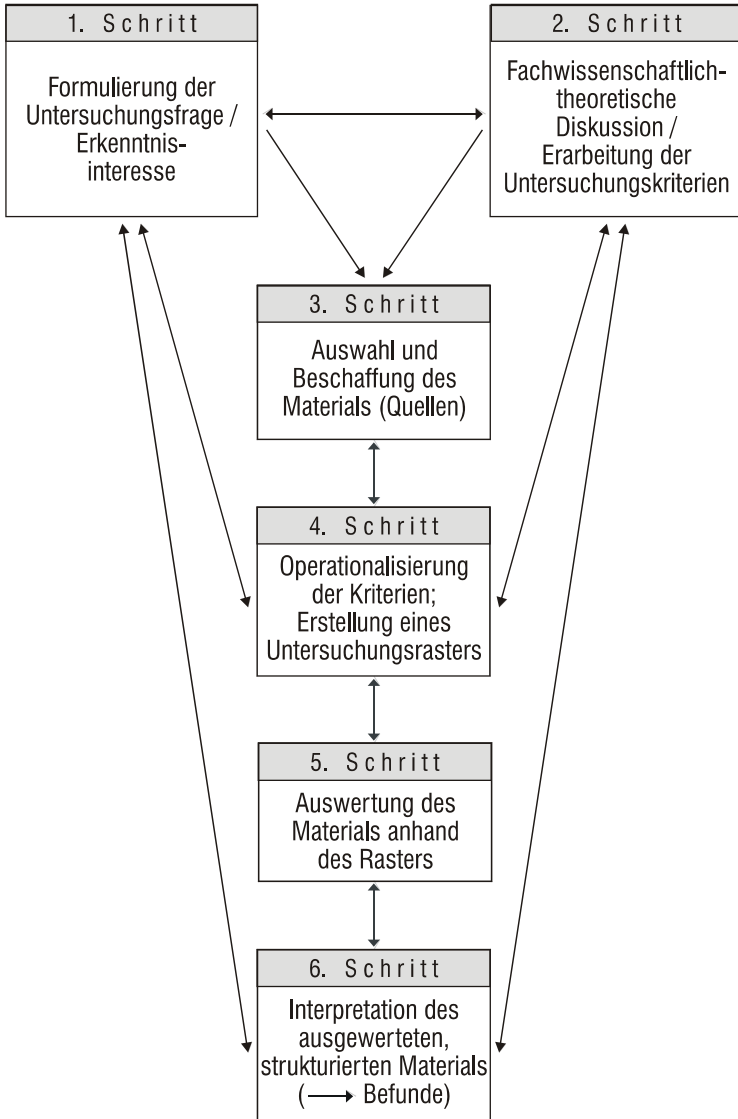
1. Schritt

Formulierung der Untersuchungsfrage / Erkenntnisinteresse

2. Schritt

Fachwissenschaftlich-theoretische Diskussion / Erarbeitung der Untersuchungskriterien

3. Schritt

Auswahl und Beschaffung des Materials (Quellen)

4. Schritt

Operationalisierung der Kriterien; Erstellung eines Untersuchungsrasters

5. Schritt

Auswertung des Materials anhand des Rasters

6. Schritt

Interpretation des ausgewerteten, strukturierten Materials (⟶ Befunde)